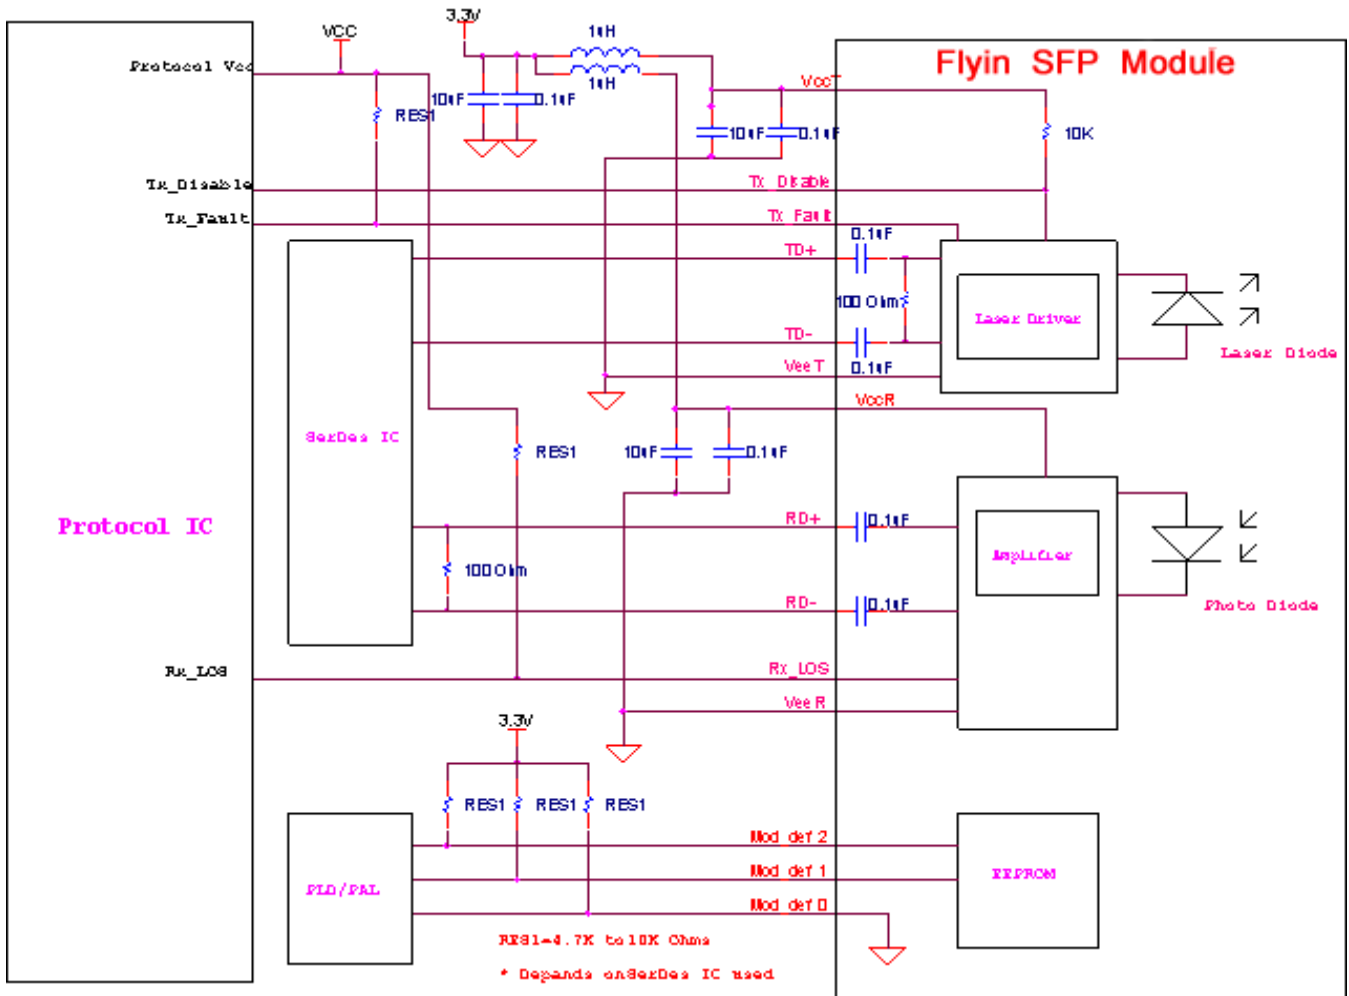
Flyin SFP Module

VCC
3.3V
1uH
1uH
Protocol Vcc
RES1
10uF
0.1uF
VccT
10uF
0.1uF
10K
Tx_Disable
Tx Disable
Tx_Fault
Tx Fault
0.1uF
TD+
100 Ohm
Laser Driver
Laser Diode
TD-
Vee T
0.1uF
VccR
SerDes IC
RES1
10uF
0.1uF
Protocol IC
RD+
0.1uF
Amplifier
100 Ohm
Photo Diode
RD-
0.1uF
Rx_LOS
Rx_LOS
Vee R
3.3V
RES1
RES1
RES1
Mod def 2
PLD/PAL
Mod def 1
EEPROM
Mod def 0
RES1=4.7K to 10K Ohms
* Depends on SerDes IC used